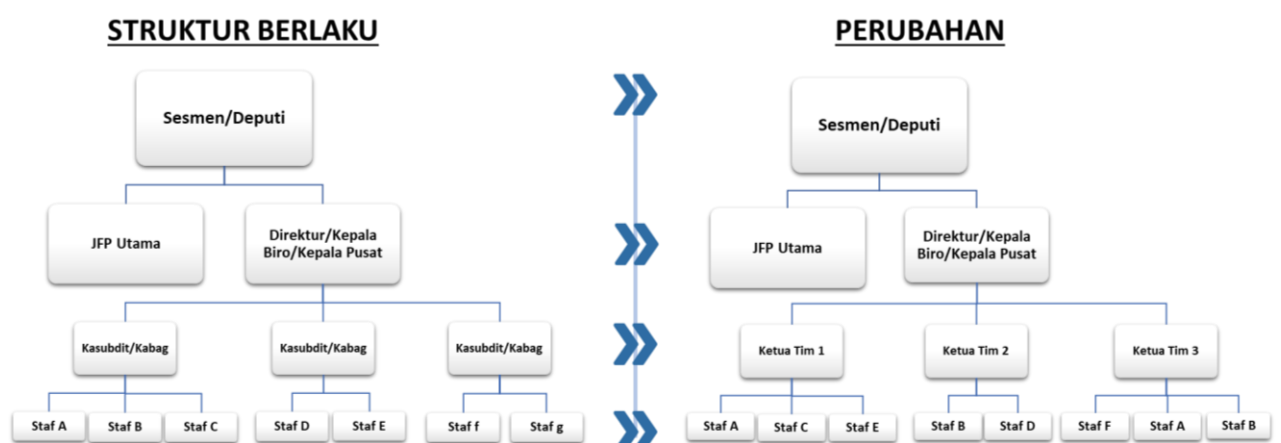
STRUKTUR BERLAKU

Sesmen/Deputi

JFP Utama

Direktur/Kepala Biro/Kepala Pusat

Kasubdit/Kabag

Kasubdit/Kabag

Kasubdit/Kabag

Staf A

Staf B

Staf C

Staf D

Staf E

Staf f

Staf g

PERUBAHAN

Sesmen/Deputi

JFP Utama

Direktur/Kepala Biro/Kepala Pusat

Ketua Tim 1

Ketua Tim 2

Ketua Tim 3

Staf A

Staf C

Staf E

Staf B

Staf D

Staf F

Staf A

Staf B